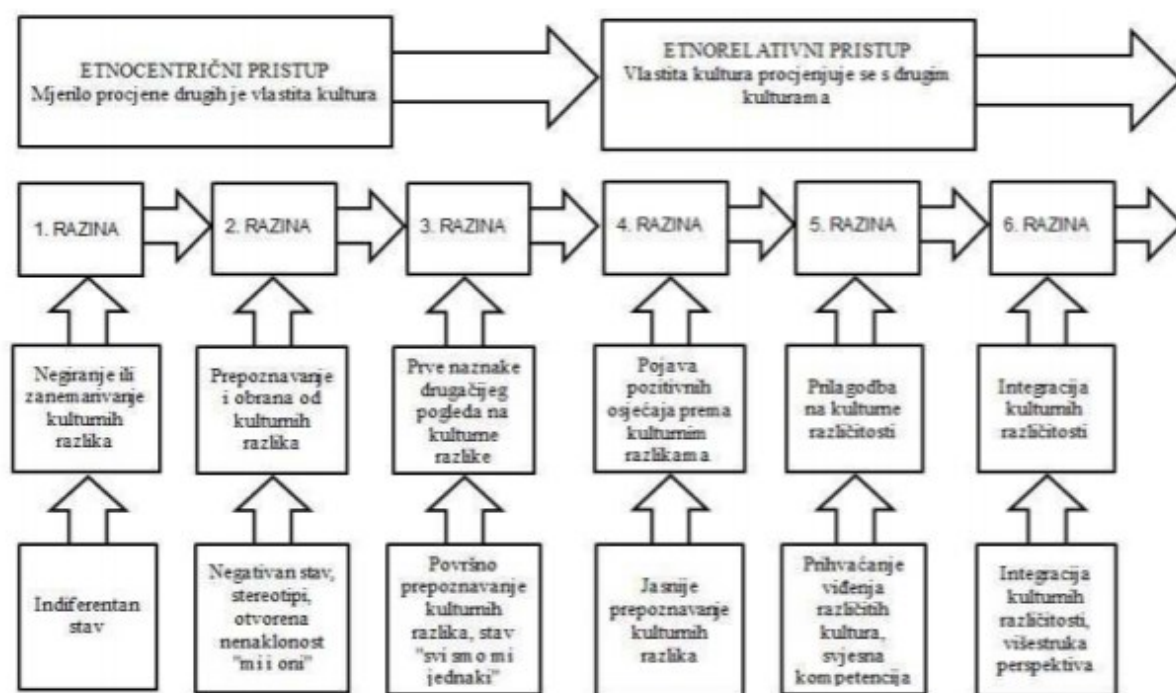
ETNOCENTRIČNI PRISTUP
Mjerilo procjene drugih je vlastita kultura

ETNORELATIVNI PRISTUP
Vlastita kultura procjenjuje se s drugim kulturama

1. RAZINA

2. RAZINA

3. RAZINA

4. RAZINA

5. RAZINA

6. RAZINA

Negiranje ili zanemarivanje kulturnih razlika

Prepoznavanje i obrana od kulturnih razlika

Prve naznake drugačijeg pogleda na kulturne razlike

Pojava pozitivnih osjećaja prema kulturnim razlikama

Prilagodba na kulturne različitosti

Integracija kulturnih različitosti

Indiferentan stav

Negativan stav, stereotipi, otvorena nenaklonost "mi i oni"

Površno prepoznavanje kulturnih razlika, stav "svi smo mi jednaki"

Jasnije prepoznavanje kulturnih razlika

Prihvaćanje viđenja različitih kultura, svjesna kompetencija

Integracija kulturnih različitosti, višestruka perspektiva